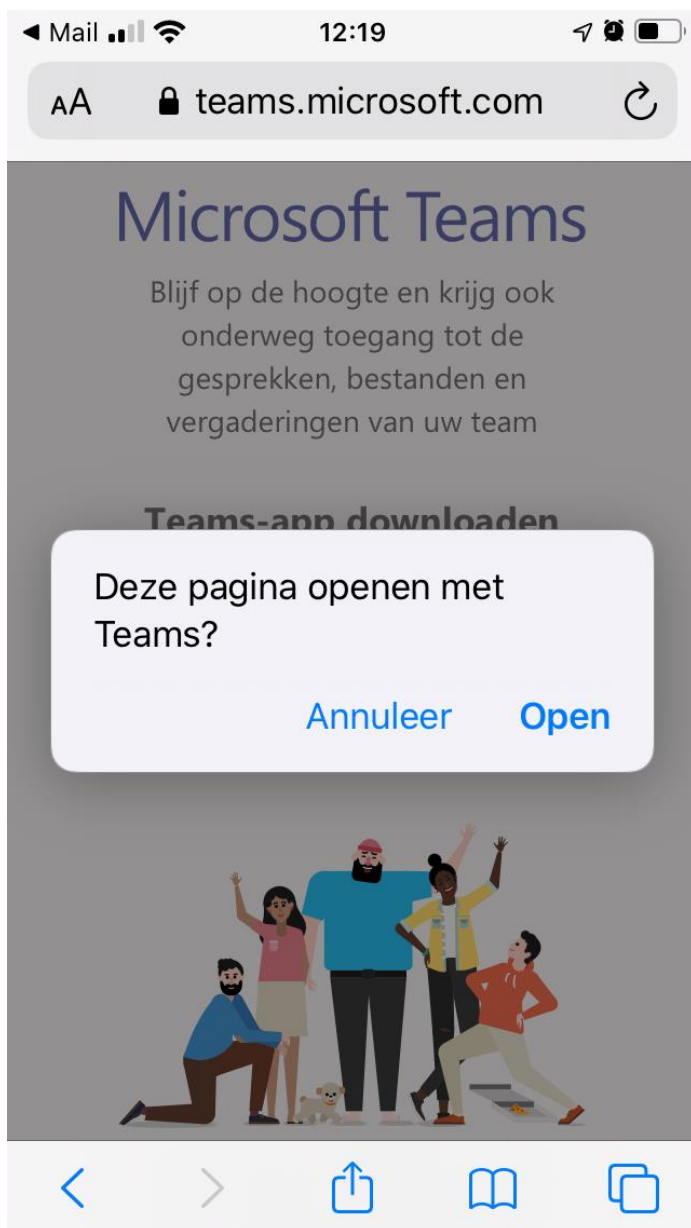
◀ Mail 12:19

AA teams.microsoft.com

Microsoft Teams

Blijf op de hoogte en krijg ook onderweg toegang tot de gesprekken, bestanden en vergaderingen van uw team

Teams-app downloaden

Deze pagina openen met Teams?

Annuleer Open